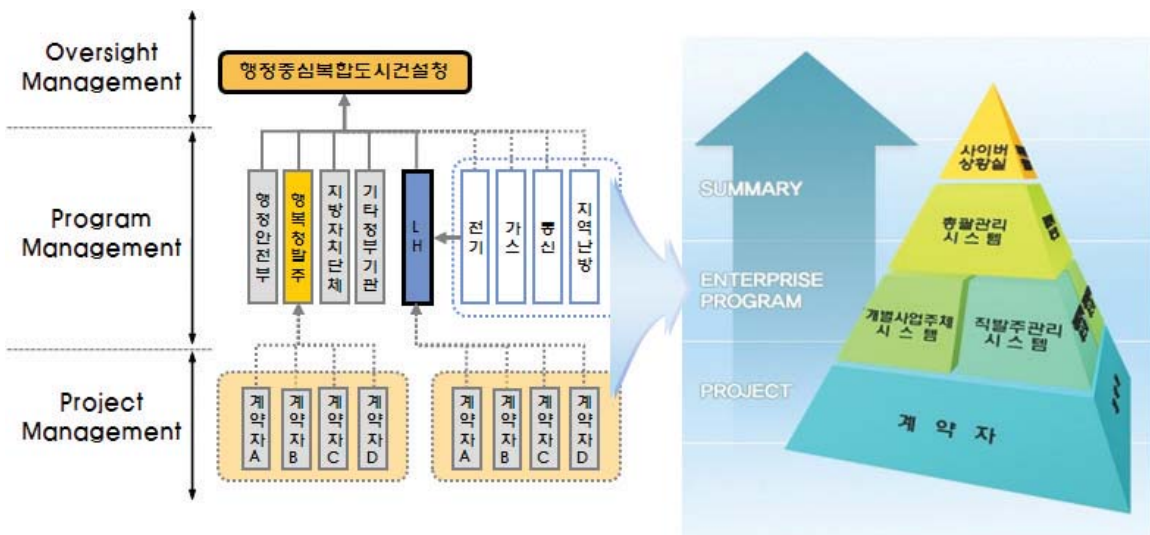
Oversight Management

행정중심복합도시건설청

Program Management

행정안전부

행복청발주

지방자치단체

기타정부기관

LH

전기

가스

통신

지역난방

Project Management

계약자A

계약자B

계약자C

계약자D

계약자A

계약자B

계약자C

계약자D

SUMMARY

ENTERPRISE PROGRAM

PROJECT

사이버 상황실

총괄관리 시스템

개별사업주체 시스템

직발주관리 시스템

계약자